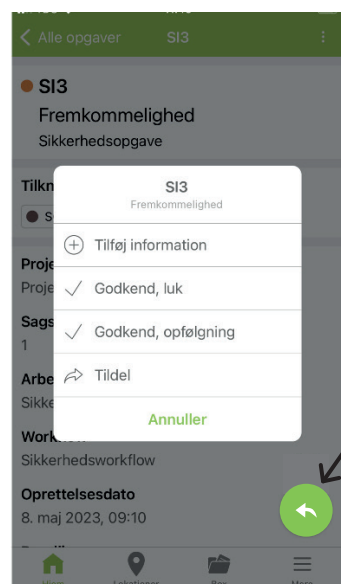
Alle opgaver SI3

SI3
Fremkommelighed
Sikkerhedsopgave

Tilkn
S

Proje
Proje

Sags
1

Arbe
Sikke

Workf
Sikkerhedsworkflow

Oprettelsesdato
8. maj 2023, 09:10

SI3
Fremkommelighed

Tilføj information
Godkend, luk
Godkend, opfølgning
Tildel
Annuller

Hjem
Lokationer
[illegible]
Mere